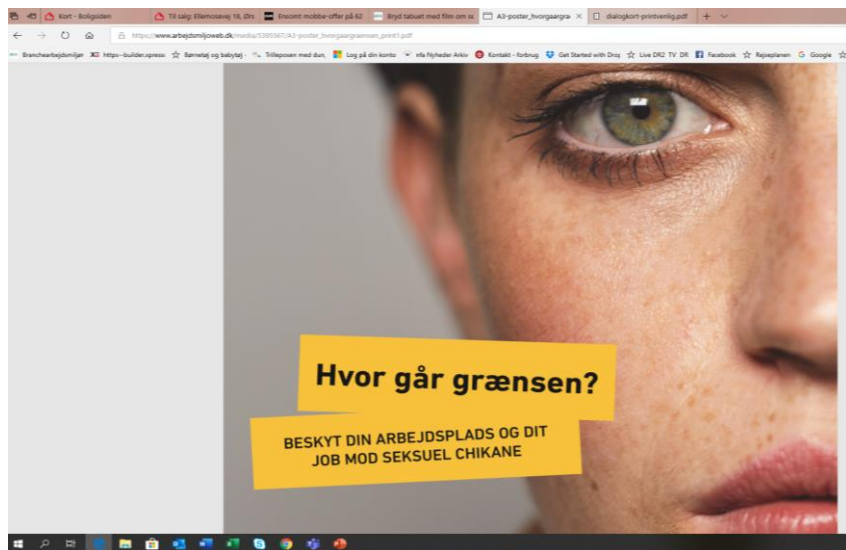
Kort - Boligsiden | Til salg: Ellemosevej 18, Ørs | Ensomt mobbe-offer på 62 | Bryd tabuet med film om se | A3-poster_hvorgaargra × | dialogkort-printvenlig.pdf | +

https://www.arbejdsmiljoweb.dk/media/5395567/A3-poster_hvorgaargraensen_print1.pdf

Branchearbejdsmiljør | https--builder.xpress | Børnetøj og babytøj - | Trilleposen med dun, | Log på din konto | nfa Nyheder Arkiv | Kontakt - forbrug | Get Started with Drop | Live DR2 TV DR | Facebook | Rejseplanen | Google

Hvor går grænsen?

BESKYT DIN ARBEJDSPLADS OG DIT JOB MOD SEKSUEL CHIKANE